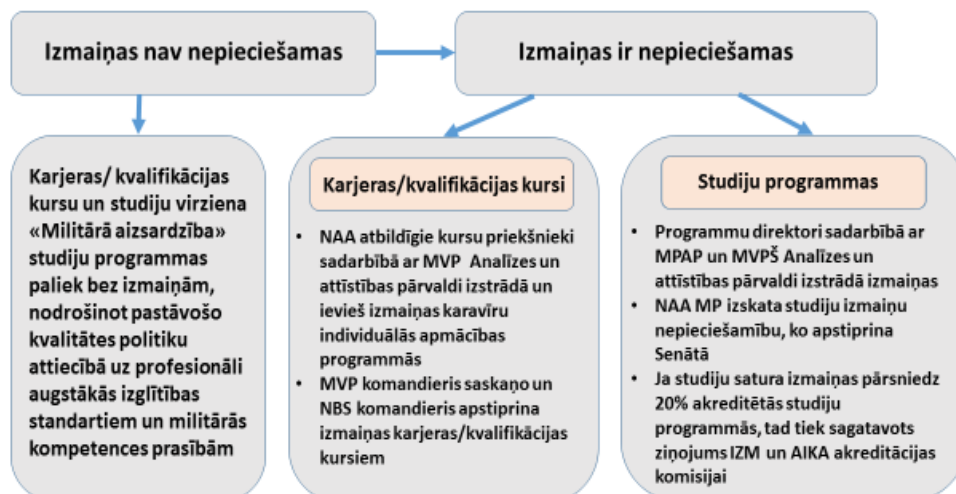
Izmaiņas nav nepieciešamas

Izmaiņas ir nepieciešamas

Karjeras/ kvalifikācijas kursu un studiju virziena «Militārā aizsardzība» studiju programmas paliek bez izmaiņām, nodrošinot pastāvošo kvalitātes politiku attiecībā uz profesionāli augstākās izglītības standartiem un militārās kompetences prasībām

Karjeras/kvalifikācijas kursi

- NAA atbildīgie kursu priekšnieki sadarbībā ar MVP Analīzes un attīstības pārvaldi izstrādā un ievieš izmaiņas karavīru individuālās apmācības programmās
- MVP komandieris saskaņo un NBS komandieris apstiprina izmaiņas karjeras/kvalifikācijas kursiem

Studiju programmas

- Programmu direktori sadarbībā ar MPAP un MVPŠ Analīzes un attīstības pārvaldi izstrādā izmaiņas
- NAA MP izskata studiju izmaiņu nepieciešamību, ko apstiprina Senātā
- Ja studiju satura izmaiņas pārsniedz 20% akreditētās studiju programmās, tad tiek sagatavots ziņojums IZM un AIKA akreditācijas komisijai